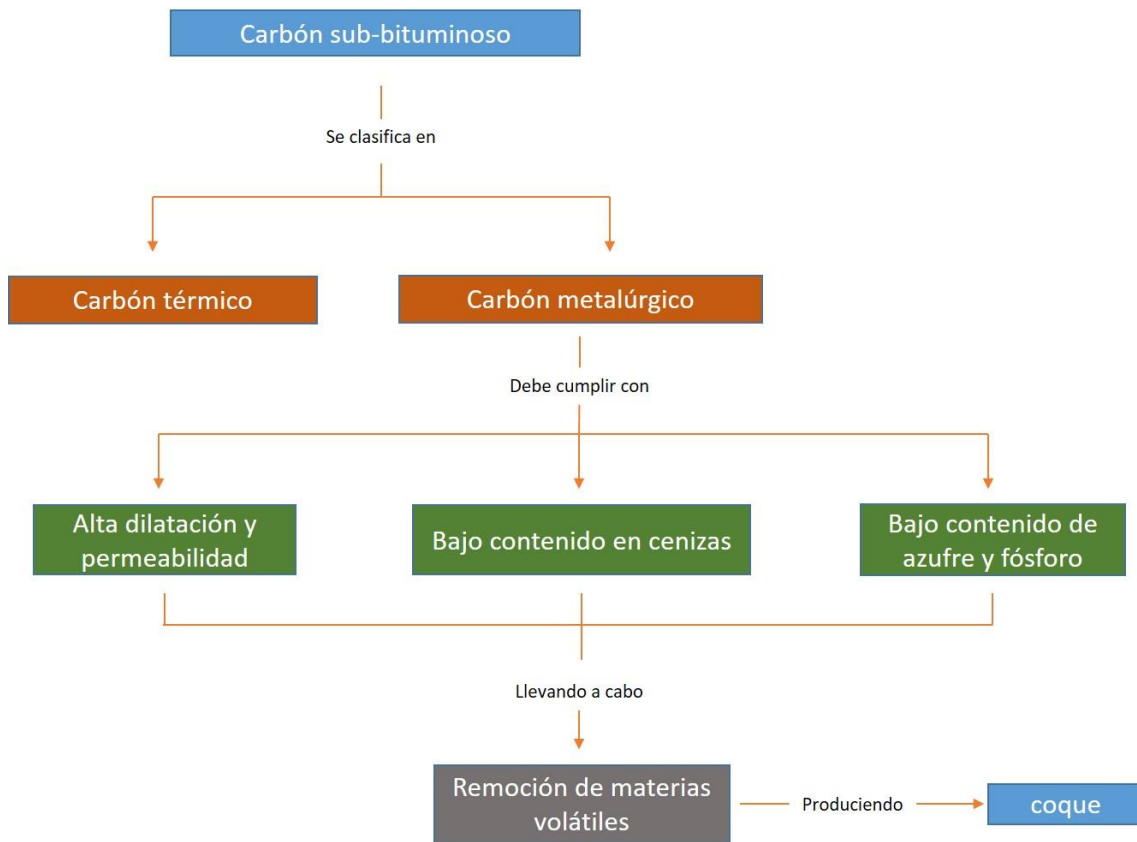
Carbón sub-bituminoso

Se clasifica en

Carbón térmico

Carbón metalúrgico

Debe cumplir con

Alta dilatación y permeabilidad

Bajo contenido en cenizas

Bajo contenido de azufre y fósforo

Llevando a cabo

Remoción de materias volátiles

Produciendo

coque